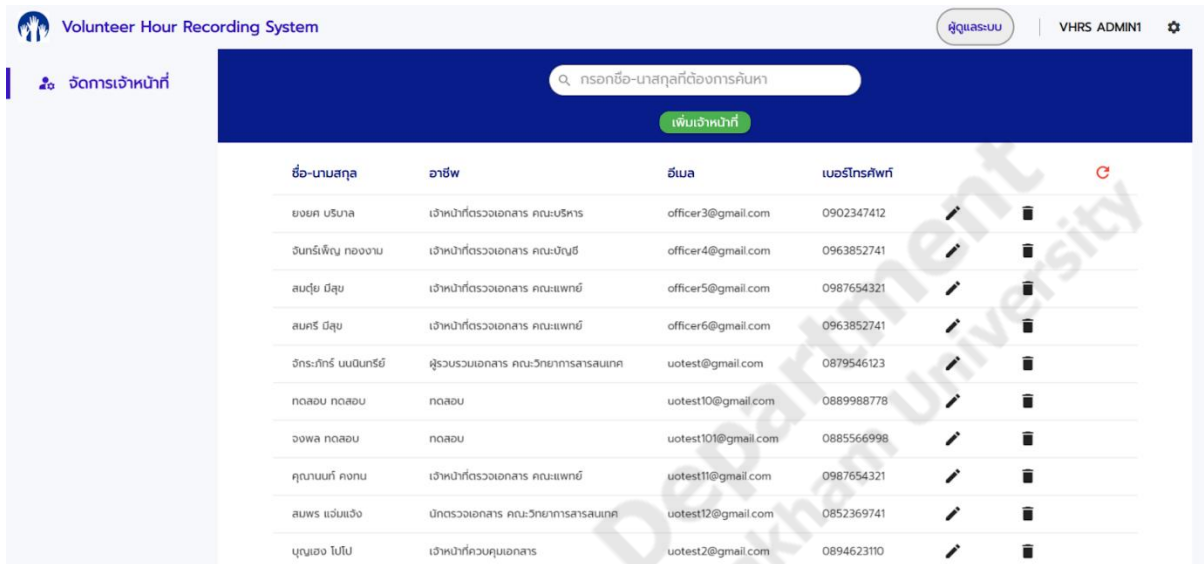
Volunteer Hour Recording System

ผู้ดูแลระบบ

VHRS ADMIN1

จัดการเจ้าหน้าที่

กรอกชื่อ-นามสกุลที่ต้องการค้นหา

เพิ่มเจ้าหน้าที่

| ชื่อ-นามสกุล | อาชีพ | อีเมล | เบอร์โทรศัพท์ | | |
|---|---|---|---|---|---|
| ยงยศ บริบาล | เจ้าหน้าที่ตรวจเอกสาร คณะบริหาร | officer3@gmail.com | 0902347412 | | |
| จันทร์เพ็ญ ทองงาม | เจ้าหน้าที่ตรวจเอกสาร คณะบัญชี | officer4@gmail.com | 0963852741 | | |
| สมตุ่ย มีสุข | เจ้าหน้าที่ตรวจเอกสาร คณะแพทย์ | officer5@gmail.com | 0987654321 | | |
| สมศรี มีสุข | เจ้าหน้าที่ตรวจเอกสาร คณะแพทย์ | officer6@gmail.com | 0963852741 | | |
| จักรภัทร์ นนนิทรีย์ | ผู้รวบรวมเอกสาร คณะวิทยาการสารสนเทศ | uotest@gmail.com | 0879546123 | | |
| ทดสอบ ทดสอบ | ทดสอบ | uotest10@gmail.com | 0889988778 | | |
| จงพล ทดสอบ | ทดสอบ | uotest101@gmail.com | 0885566998 | | |
| คุณานนท์ คงทน | เจ้าหน้าที่ตรวจเอกสาร คณะแพทย์ | uotest11@gmail.com | 0987654321 | | |
| สมพร แจ่มแจ้ง | นักตรวจเอกสาร คณะวิทยาการสารสนเทศ | uotest12@gmail.com | 0852369741 | | |
| บุญเฮง ไปไป | เจ้าหน้าที่ควบคุมเอกสาร | uotest2@gmail.com | 0894623110 | | |

Department
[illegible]kham University